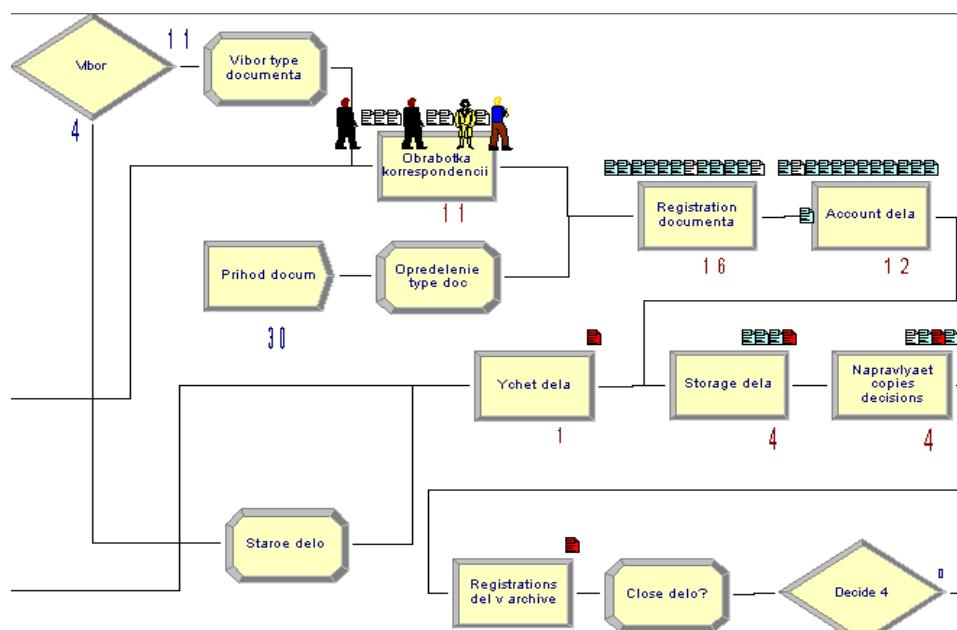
Vibor

1 1

4

Vibor type documenta

Obrabotka korrespondencii

1 1

Registration documenta

1 6

Account dela

1 2

Prihod docum

3 0

Opredelenie type doc

Ychet dela

1

Storage dela

4

Napravlyaet copies decisions

4

Staroe delo

Registrations del v archive

Close delo?

Decide 4

0